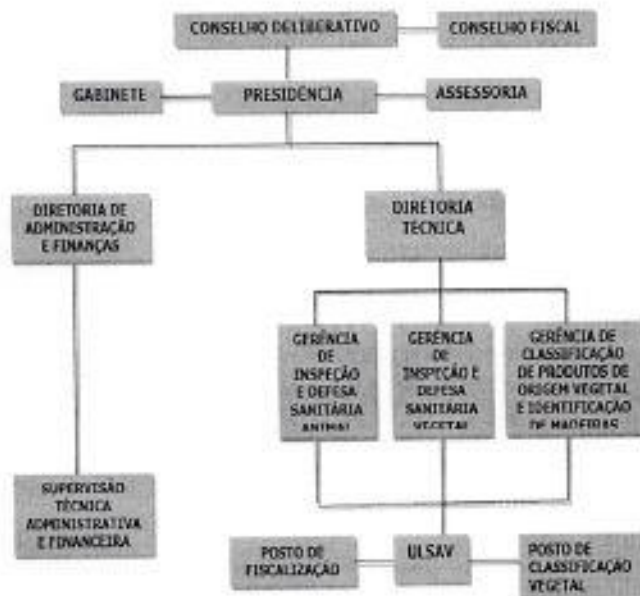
CONSELHO DELIBERATIVO

CONSELHO FISCAL

GABINETE

PRESIDÊNCIA

ASSESSORIA

DIRETORIA DE ADMINISTRAÇÃO E FINANÇAS

DIRETORIA TÉCNICA

GERÊNCIA DE INSPEÇÃO E DEFESA SANITÁRIA ANIMAL

GERÊNCIA DE INSPEÇÃO E DEFESA SANITÁRIA VEGETAL

GERÊNCIA DE CLASSIFICAÇÃO DE PRODUTOS DE ORIGEM VEGETAL E IDENTIFICAÇÃO DE MADEIRAS

SUPERVISÃO TÉCNICA ADMINISTRATIVA E FINANCEIRA

POSTO DE FISCALIZAÇÃO

ULSAV

POSTO DE CLASSIFICAÇÃO VEGETAL